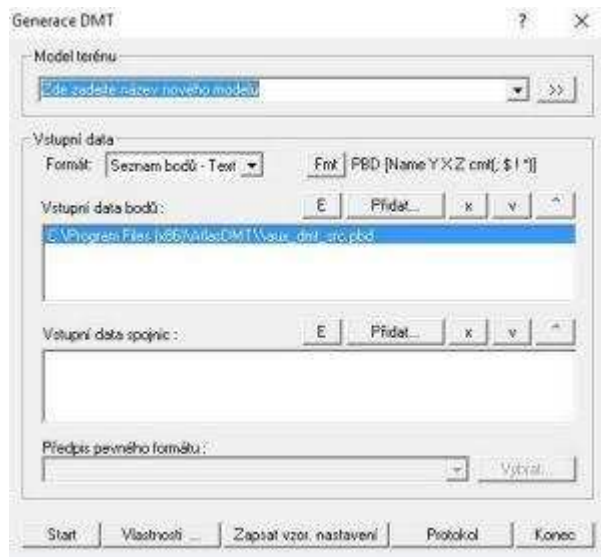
Generace DMT

?

×

Model terénu

Zde zadejte název nového modelu

>>

Vstupní data

Formát: Seznam bodů - Text

Fmt PBD [Name Y X Z cmt(; $ ! *)]

Vstupní data bodů :

E

Přidat...

x

v

^

C:\Program Files (x86)\AtlasDMT\\aux_dmt_src.pbd

Vstupní data spojnic :

E

Přidat...

x

v

^

Předpis pevného formátu :

Vybrat...

Start

Vlastnosti ...

Zapsat vzor. nastavení

Protokol

Konec